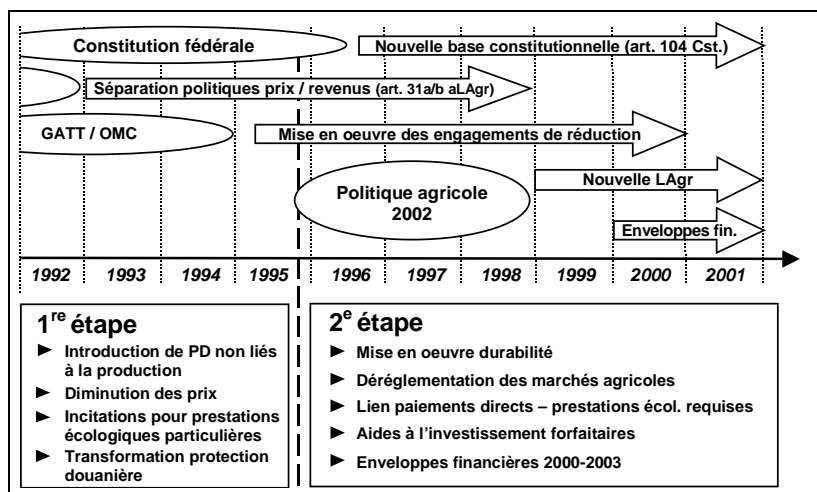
Constitution fédérale

Nouvelle base constitutionnelle (art. 104 Cst.)

Séparation politiques prix / revenus (art. 31a/b aLAgr)

GATT / OMC

Mise en oeuvre des engagements de réduction

Nouvelle LAgr

Politique agricole 2002

Enveloppes fin.

1992 1993 1994 1995 1996 1997 1998 1999 2000 2001

1$^{re}$ étape
► Introduction de PD non liés à la production
► Diminution des prix
► Incitations pour prestations écologiques particulières
► Transformation protection douanière

2$^{e}$ étape
► Mise en oeuvre durabilité
► Déréglementation des marchés agricoles
► Lien paiements directs – prestations écol. requises
► Aides à l'investissement forfaitaires
► Enveloppes financières 2000-2003